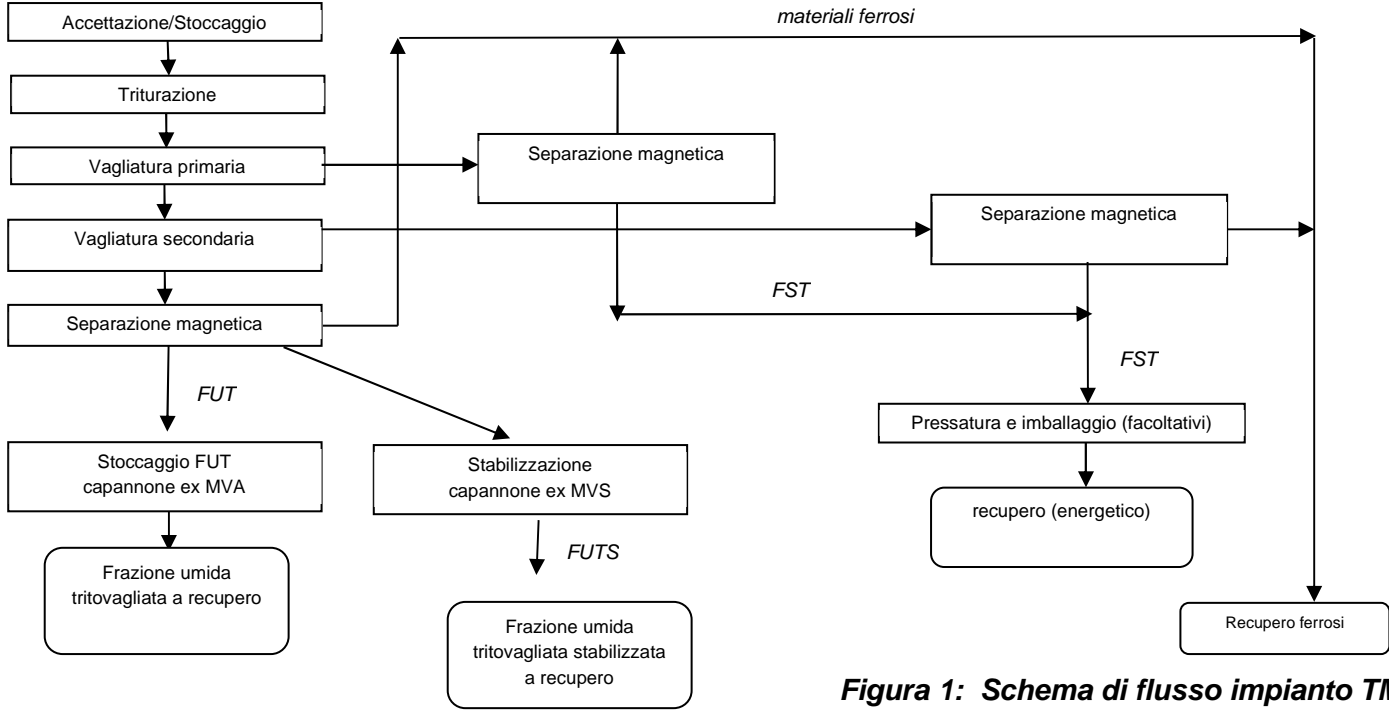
Accettazione/Stoccaggio

materiali ferrosi

Triturazione

Vagliatura primaria

Separazione magnetica

Vagliatura secondaria

Separazione magnetica

FST

Separazione magnetica

FST

FUT

Pressatura e imballaggio (facoltativi)

Stoccaggio FUT capannone ex MVA

Stabilizzazione capannone ex MVS

recupero (energetico)

FUTS

Frazione umida tritovagliata a recupero

Frazione umida tritovagliata stabilizzata a recupero

Recupero ferrosi

Figura 1: Schema di flusso impianto TM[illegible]